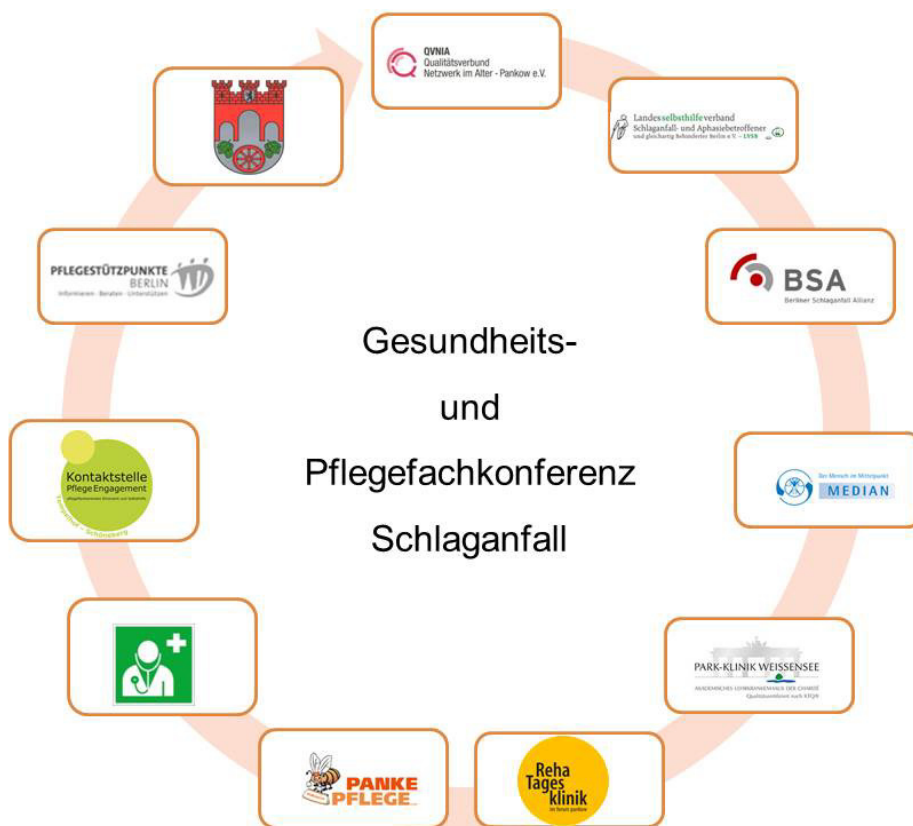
QVNIA
Qualitätsverbund
Netzwerk im Alter - Pankow e.V.

Landesselbsthilfeverband
Schlaganfall- und Aphasiebetroffener
und gleichartig Behinderter Berlin e.V. – LVSB

BSA
Berliner Schlaganfall Allianz

Der Mensch im Mittelpunkt
MEDIAN

PARK-KLINIK WEISSENSEE
AKADEMISCHES LEHRKRANKENHAUS DER CHARITÉ
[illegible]

Reha
Tages
klinik
im forum pankow

PANKE
PFLEGE

Kontaktstelle
Pflege Engagement
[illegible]
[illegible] - Schöneberg

PFLEGESTÜTZPUNKTE
BERLIN
Informieren · Beraten · Unterstützen

Gesundheits-

und

Pflegefachkonferenz

Schlaganfall